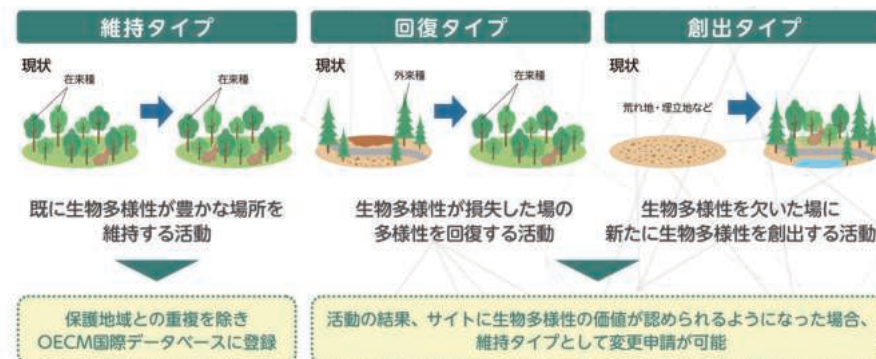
維持タイプ

現状

在来種

在来種

既に生物多様性が豊かな場所を維持する活動

保護地域との重複を除き OECM国際データベースに登録

回復タイプ

現状

外来種

在来種

生物多様性が損失した場の多様性を回復する活動

創出タイプ

現状

荒れ地・埋立地など

生物多様性を欠いた場に新たに生物多様性を創出する活動

活動の結果、サイトに生物多様性の価値が認められるようになった場合、維持タイプとして変更申請が可能